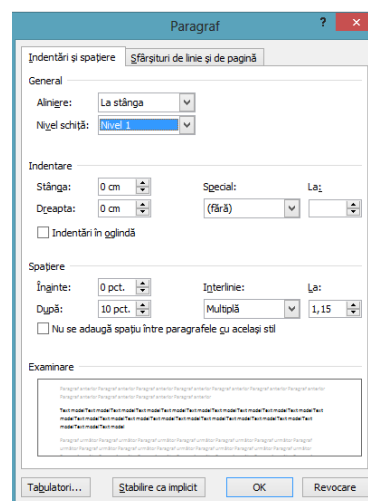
Paragraf

? ✕

Indentări și spațiere | Sfârșituri de linie și de pagină

General

Aliniere: La stânga

Nivel schiță: Nivel 1

Indentare

Stânga: 0 cm

Dreapta: 0 cm

Special: (fără)

La:

Indentări în oglindă

Spațiere

Înainte: 0 pct.

După: 10 pct.

Interlinie: Multiplă

La: 1,15

Nu se adaugă spațiu între paragrafele cu același stil

Examinare

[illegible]

Tabulatori... | Stabilire ca implicit | OK | Revocare